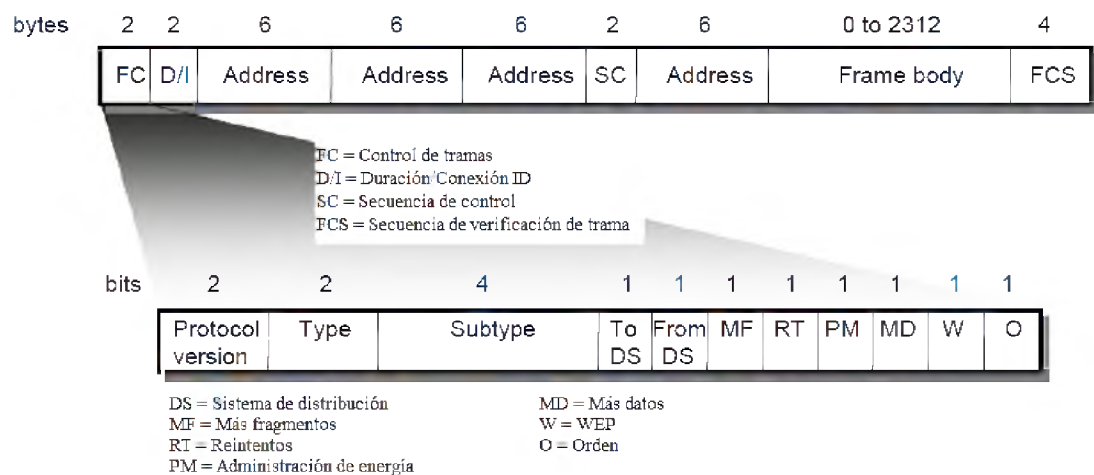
| bytes | 2 | 2 | 6 | 6 | 6 | 2 | 6 | 0 to 2312 | 4 |
|---|---|---|---|---|---|---|---|---|---|
| | FC | D/I | Address | Address | Address | SC | Address | Frame body | FCS |

FC = Control de tramas
D/I = Duración/Conexión ID
SC = Secuencia de control
FCS = Secuencia de verificación de trama

| bits | 2 | 2 | 4 | 1 | 1 | 1 | 1 | 1 | 1 | 1 | 1 |
|---|---|---|---|---|---|---|---|---|---|---|---|
| | Protocol version | Type | Subtype | To DS | From DS | MF | RT | PM | MD | W | O |

DS = Sistema de distribución
MF = Más fragmentos
RT = Reintentos
PM = Administración de energía

MD = Más datos
W = WEP
O = Orden